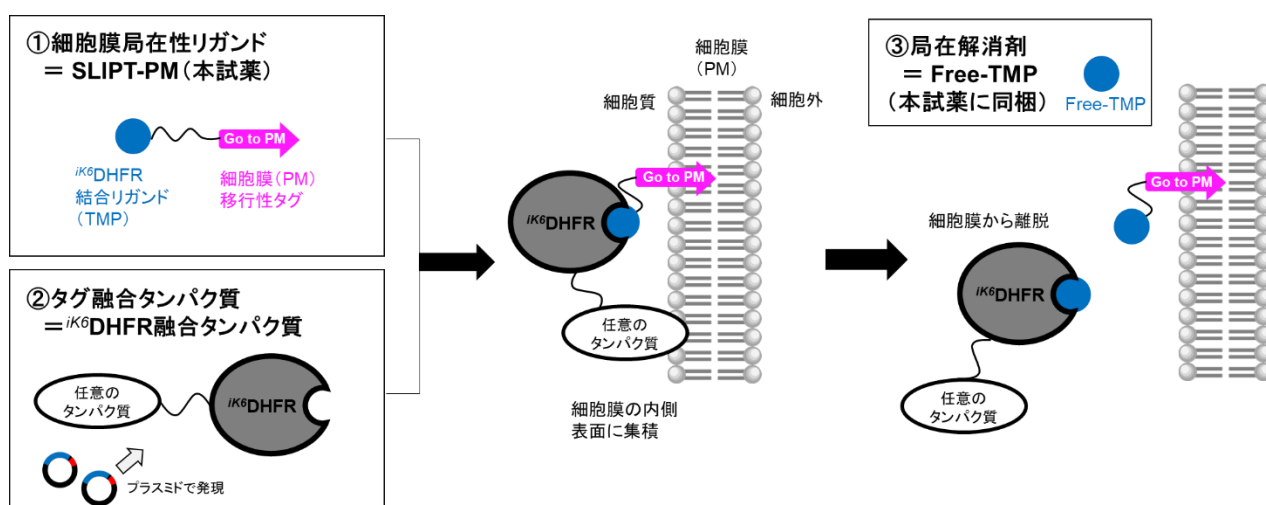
①細胞膜局在性リガンド
＝ SLIPT-PM（本試薬）

Go to PM

$^{iK6}$DHFR
結合リガンド
（TMP）

細胞膜（PM）
移行性タグ

②タグ融合タンパク質
＝$^{iK6}$DHFR融合タンパク質

任意の
タンパク質

$^{iK6}$DHFR

プラスミドで発現

細胞膜
（PM）
細胞質
細胞外

Go to PM

$^{iK6}$DHFR

任意の
タンパク質

細胞膜の内側
表面に集積

③局在解消剤
＝ Free-TMP
（本試薬に同梱）

Free-TMP

Go to PM

細胞膜から離脱

$^{iK6}$DHFR

任意の
タンパク質